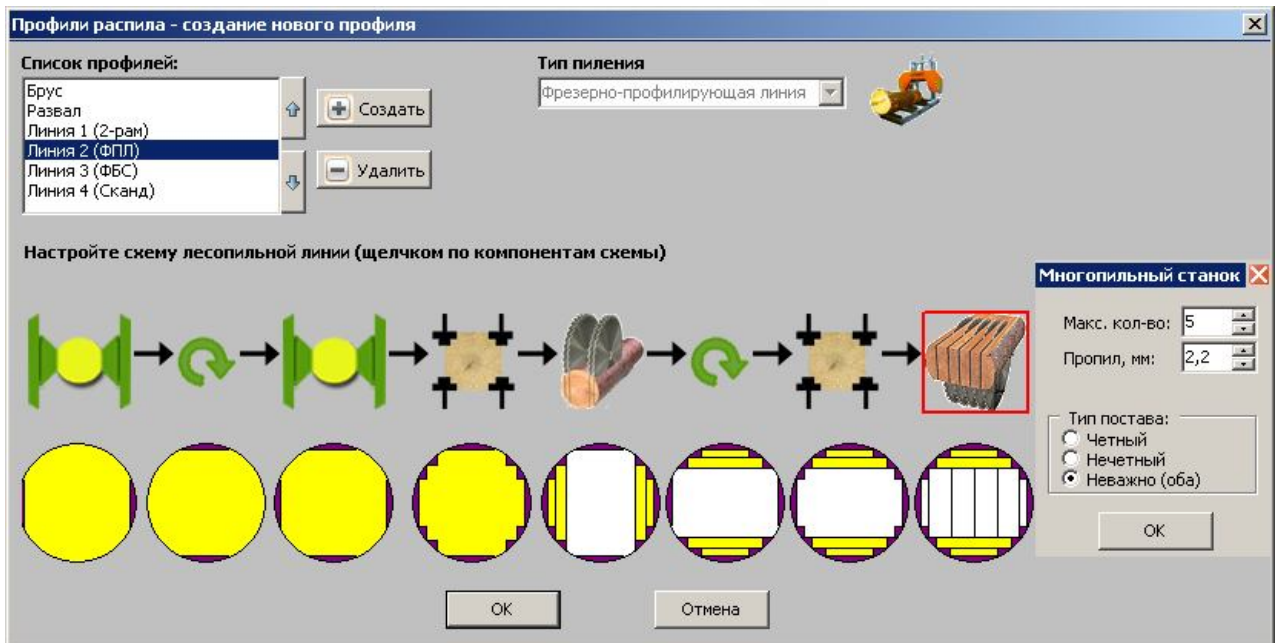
Профили распила - создание нового профиля

Список профилей:

Брус
Развал
Линия 1 (2-рам)
Линия 2 (ФПЛ)
Линия 3 (ФБС)
Линия 4 (Сканд)

Создать

Удалить

Тип пиления

Фрезерно-профилирующая линия

Настройте схему лесопильной линии (щелчком по компонентам схемы)

Многопильный станок

Макс. кол-во: 5

Пропил, мм: 2,2

Тип постава:
Четный
Нечетный
Неважно (оба)

OK

OK

Отмена